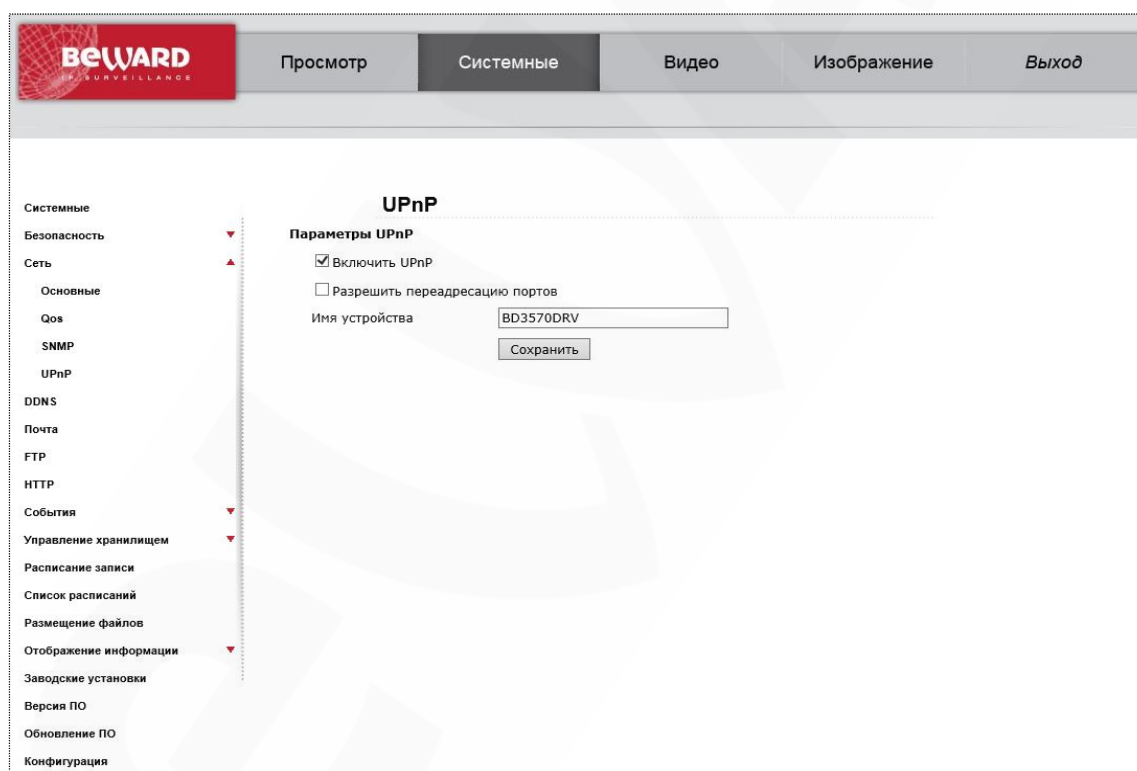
BEWARD
IP SURVEILLANCE

Просмотр
Системные
Видео
Изображение
Выход

Системные
Безопасность
Сеть
Основные
Qos
SNMP
UPnP
DDNS
Почта
FTP
HTTP
События
Управление хранилищем
Расписание записи
Список расписаний
Размещение файлов
Отображение информации
Заводские установки
Версия ПО
Обновление ПО
Конфигурация

UPnP

Параметры UPnP
Включить UPnP
Разрешить переадресацию портов
Имя устройства BD3570DRV
Сохранить